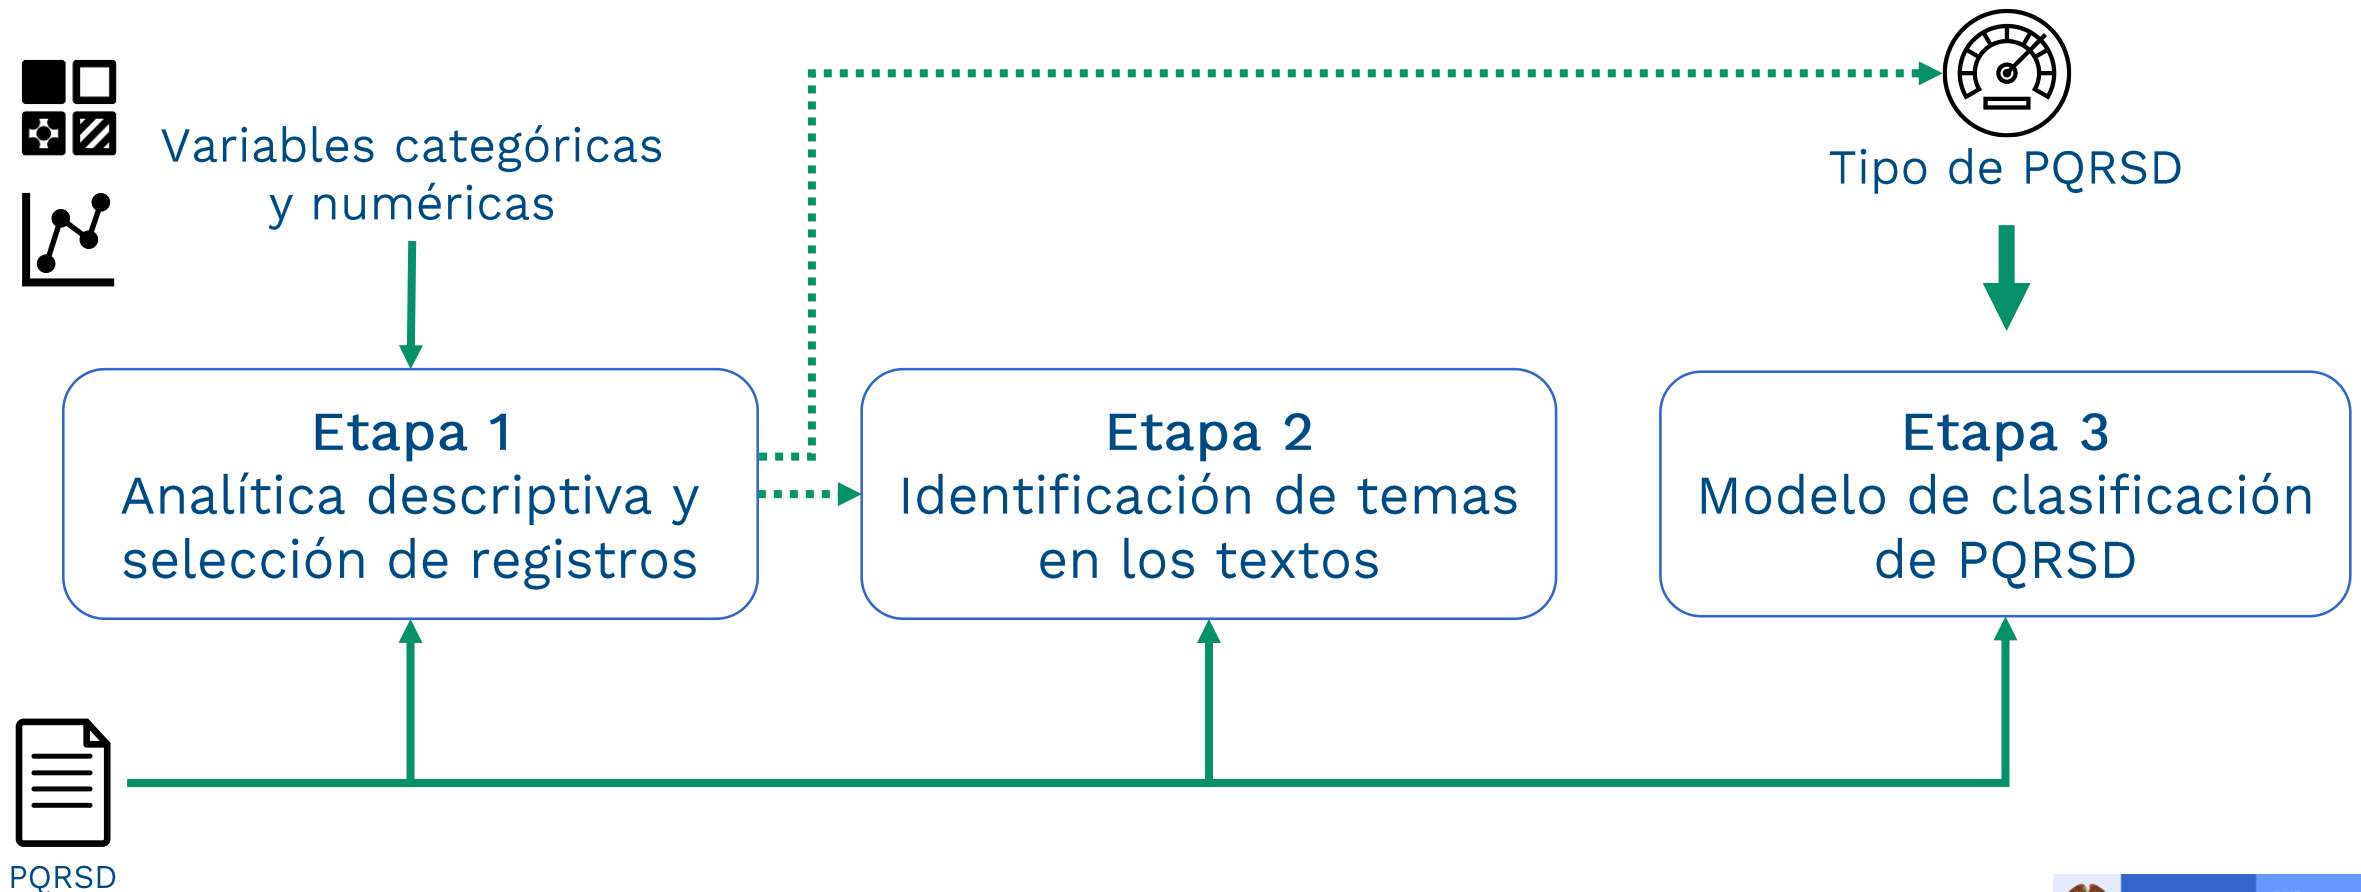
Variables categóricas y numéricas

Tipo de PQRSD

Etapa 1
Analítica descriptiva y selección de registros

Etapa 2
Identificación de temas en los textos

Etapa 3
Modelo de clasificación de PQRSD

PQRSD